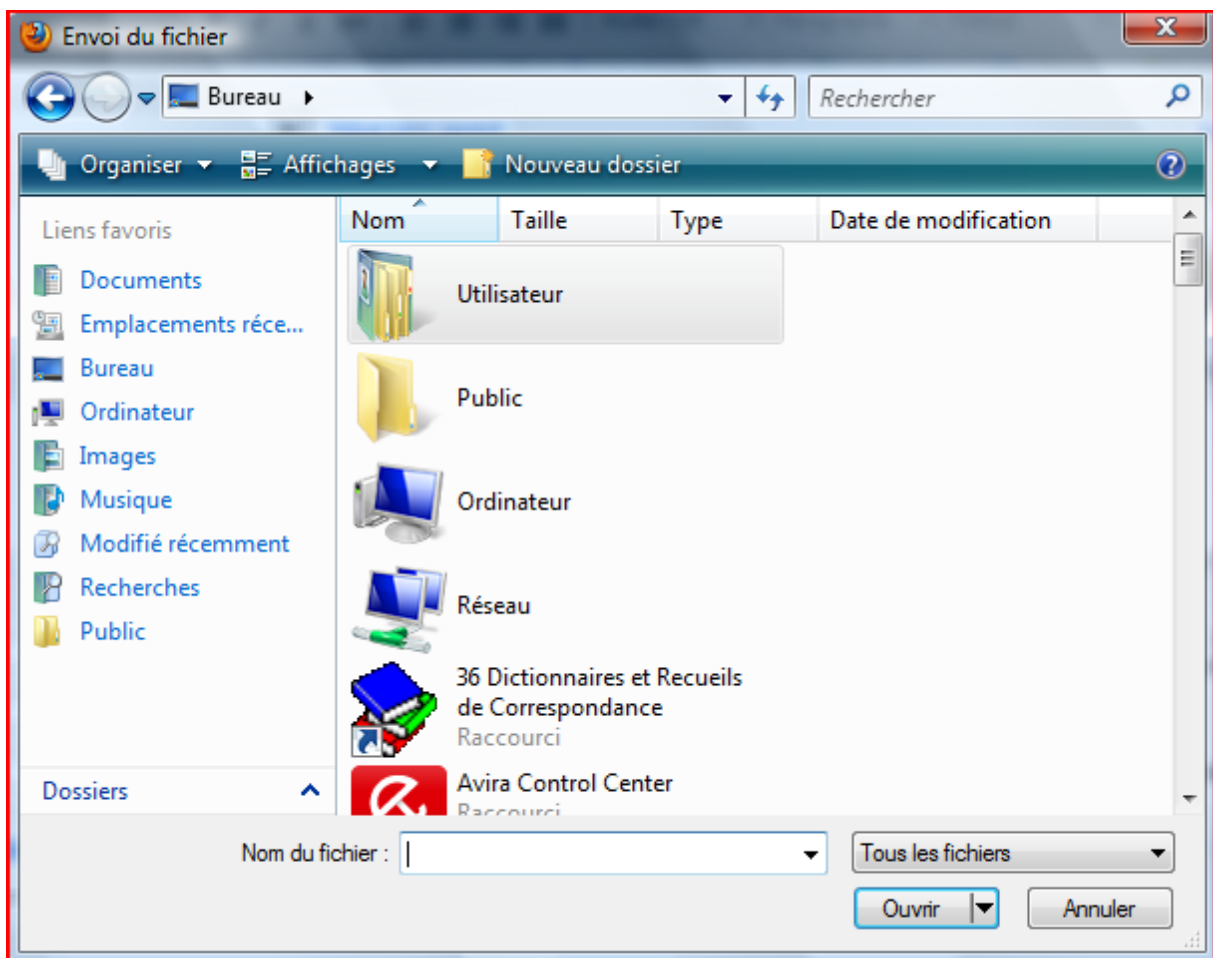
Envoi du fichier

Bureau ▸

Rechercher

Organiser ▾ Affichages ▾ Nouveau dossier

Liens favoris

Documents
Emplacements réce...
Bureau
Ordinateur
Images
Musique
Modifié récemment
Recherches
Public

Dossiers

| Nom | Taille | Type | Date de modification |
|---|---|---|---|

Utilisateur

Public

Ordinateur

Réseau

36 Dictionnaires et Recueils de Correspondance
Raccourci

Avira Control Center
Raccourci

Nom du fichier :

Tous les fichiers

Ouvrir

Annuler